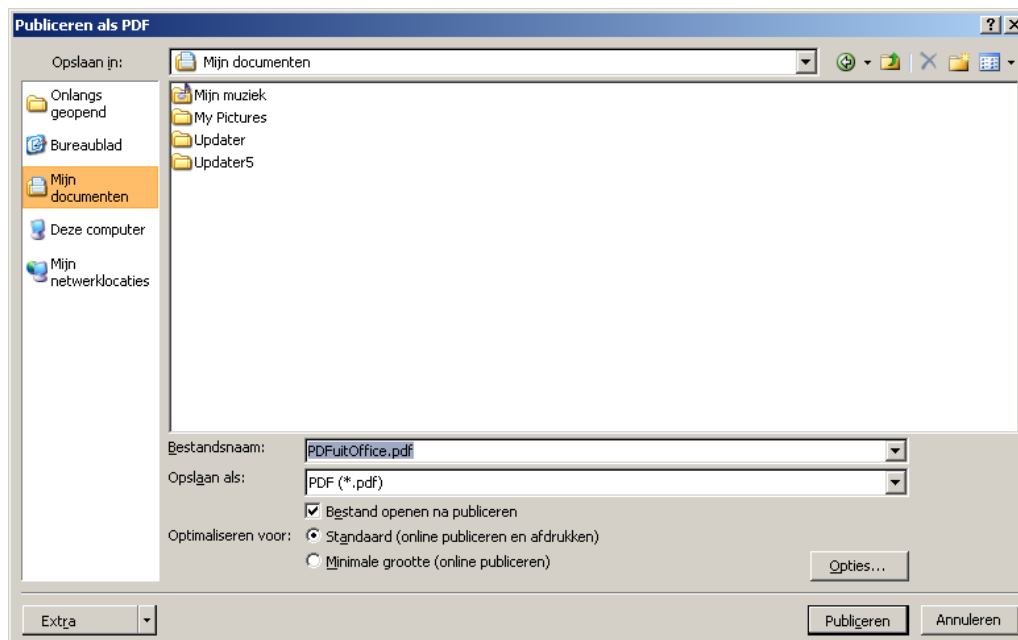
Publiceren als PDF

?

Opslaan in:

Mijn documenten

Onlangs geopend

Bureaublad

Mijn documenten

Deze computer

Mijn netwerklocaties

Mijn muziek

My Pictures

Updater

Updater5

Bestandsnaam:

PDFuitOffice.pdf

Opslaan als:

PDF (*.pdf)

Bestand openen na publiceren

Optimaliseren voor:

Standaard (online publiceren en afdrukken)

Minimale grootte (online publiceren)

Opties...

Extra

Publiceren

Annuleren